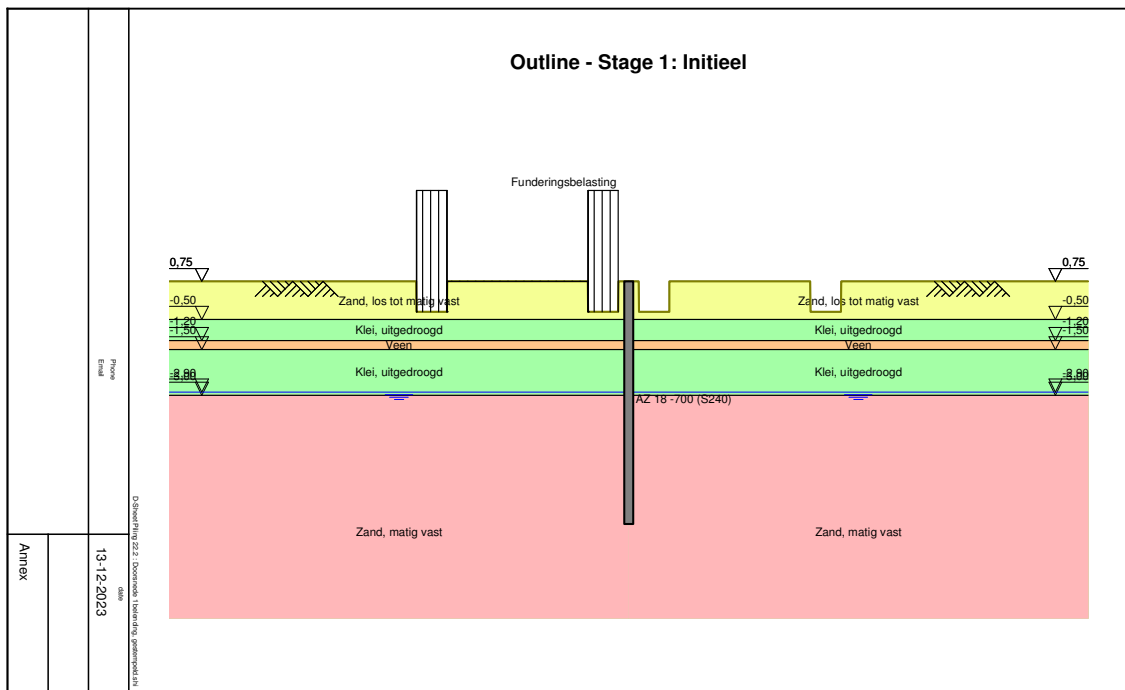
Outline - Stage 1: Initieel

Funderingsbelasting

0,75
-0,50
-1,20
-1,50
-2,80
-3,00

Zand, los tot matig vast
Klei, uitgedroogd
Veen
Klei, uitgedroogd

0,75
-0,50
-1,20
-1,50
-2,80
-3,00

Zand, los tot matig vast
Klei, uitgedroogd
Veen
Klei, uitgedroogd

AZ 18 -700 (S240)

Zand, matig vast
Zand, matig vast

Phone
Email

D-Sheet Piling 22.2 · Doorsnede 1 belasting, gestempeld.shi

date
13-12-2023

Annex